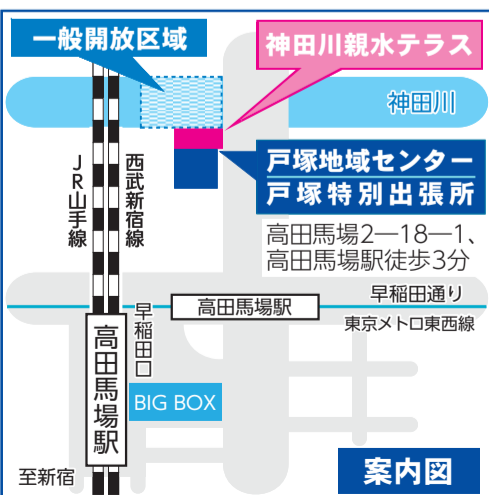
一般開放区域

神田川親水テラス

神田川

JR山手線

西武新宿線

戸塚地域センター
戸塚特別出張所

高田馬場2ー18ー1、
高田馬場駅徒歩3分

早稲田通り

高田馬場駅

早稲田口

東京メトロ東西線

高田馬場駅

BIG BOX

至新宿

案内図